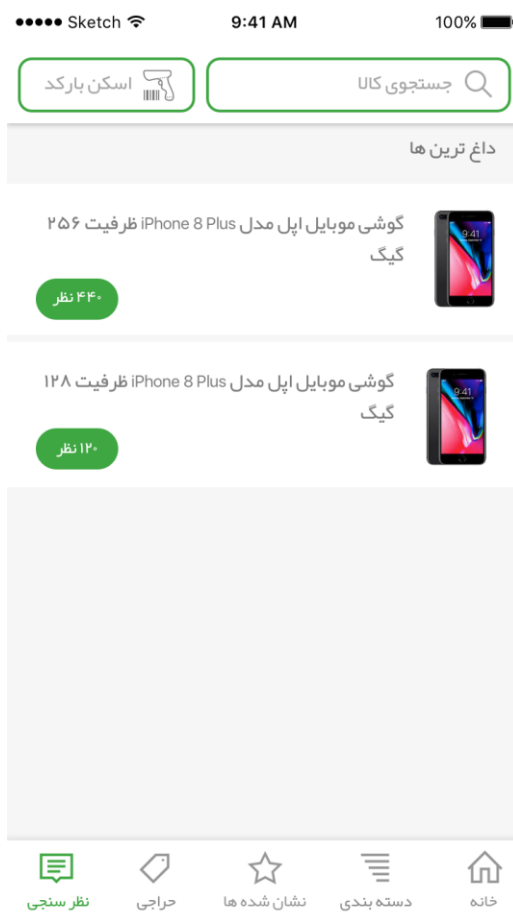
●●●●● Sketch 9:41 AM 100%

جستجوی کالا

اسکن بارکد

داغ ترین ها

9:41

گوشی موبایل اپل مدل iPhone 8 Plus ظرفیت ۲۵۶ گیگ

۴۴۰ نظر

9:41

گوشی موبایل اپل مدل iPhone 8 Plus ظرفیت ۱۲۸ گیگ

۱۲۰ نظر

خانه

دسته بندی

نشان شده ها

حراجی

نظر سنجی